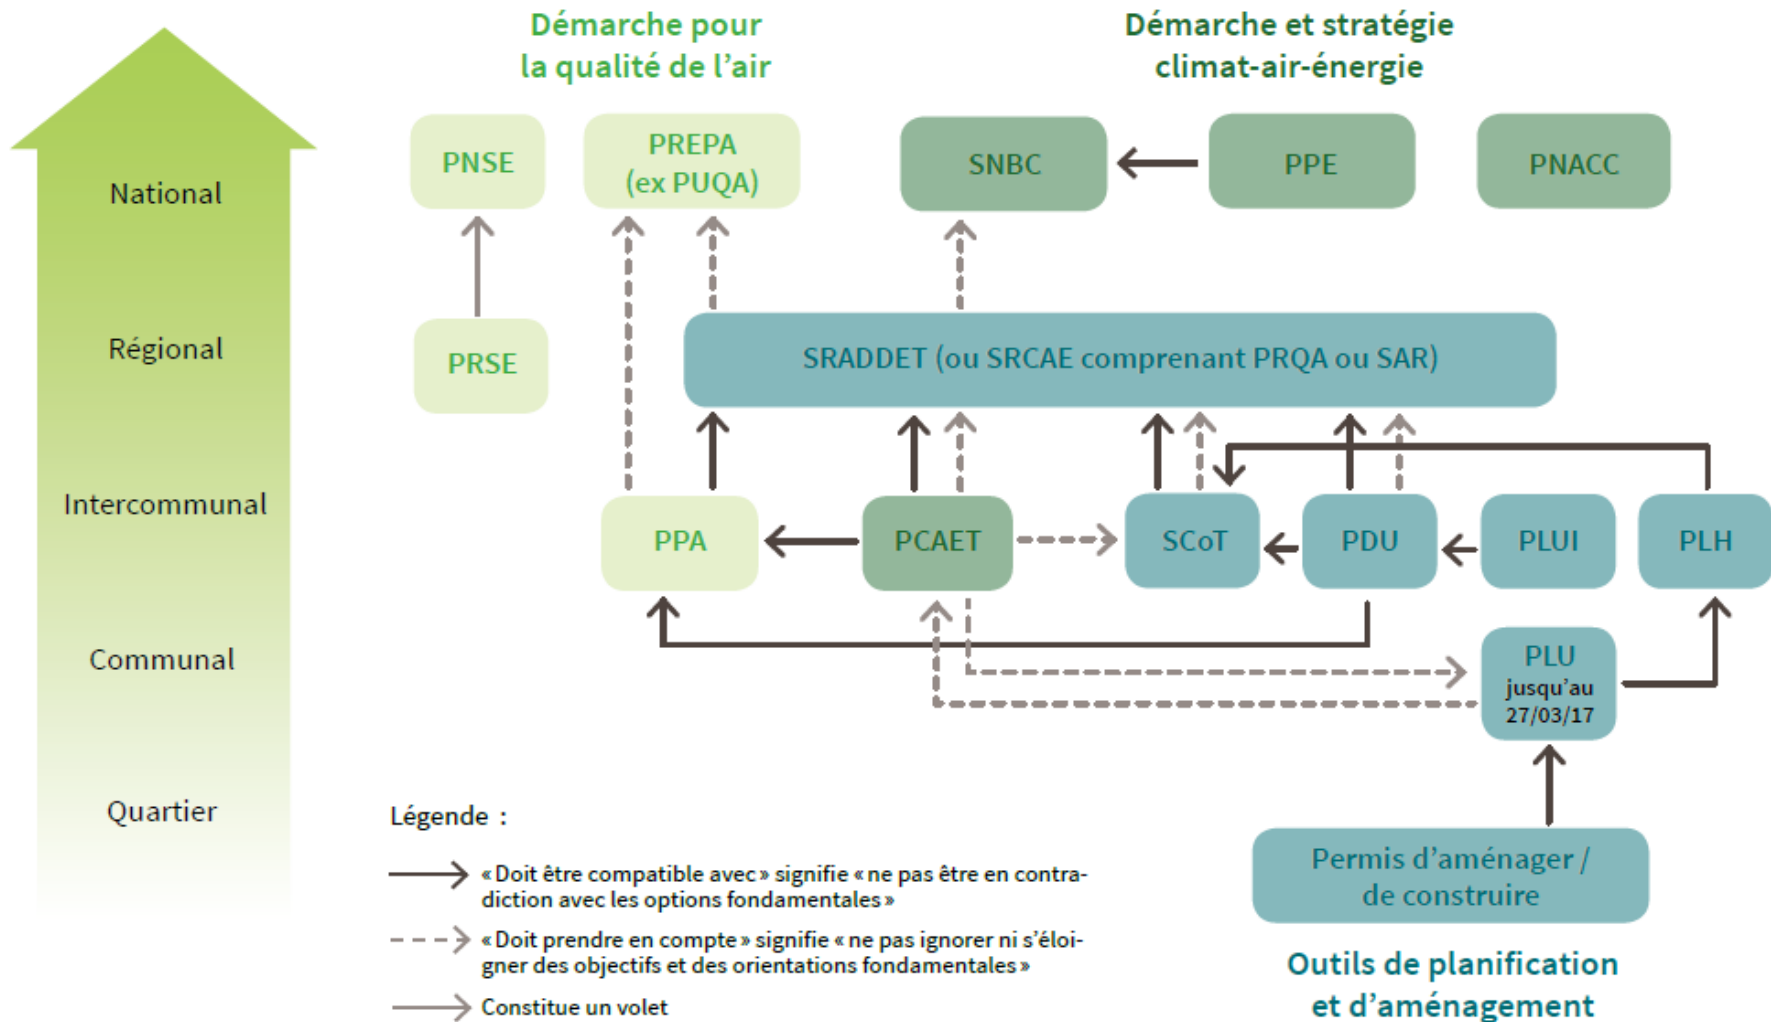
Démarche pour la qualité de l'air

Démarche et stratégie climat-air-énergie

National

Régional

Intercommunal

Communal

Quartier

PNSE

PREPA (ex PUQA)

SNBC

PPE

PNACC

PRSE

SRADDET (ou SRCAE comprenant PRQA ou SAR)

PPA

PCAET

SCoT

PDU

PLUI

PLH

PLU jusqu'au 27/03/17

Permis d'aménager / de construire

Outils de planification et d'aménagement

Légende :

« Doit être compatible avec » signifie « ne pas être en contradiction avec les options fondamentales »

« Doit prendre en compte » signifie « ne pas ignorer ni s'éloigner des objectifs et des orientations fondamentales »

Constitue un volet